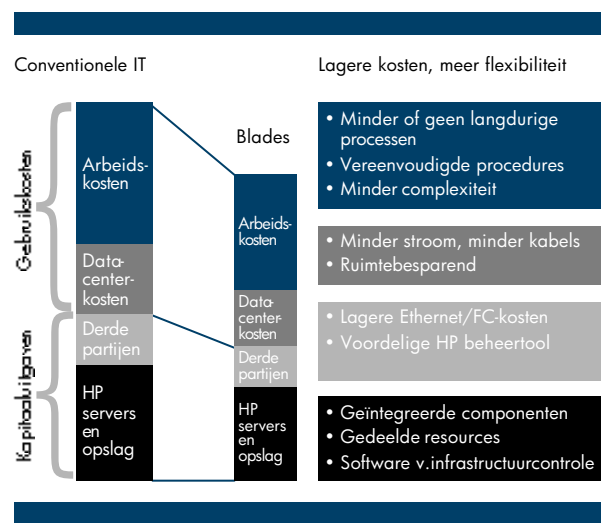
Conventionele IT

Lagere kosten, meer flexibiliteit

Gebruikskosten

Kapitaaluitgaven

Arbeidskosten

Datacenterkosten

Derde partijen

HP servers en opslag

Blades

Arbeidskosten

Datacenterkosten

Derde partijen

HP servers en opslag

• Minder of geen langdurige processen
• Vereenvoudigde procedures
• Minder complexiteit

• Minder stroom, minder kabels
• Ruimtebesparend

• Lagere Ethernet/FC-kosten
• Voordelige HP beheertool

• Geïntegreerde componenten
• Gedeelde resources
• Software v.infrastructuurcontrole